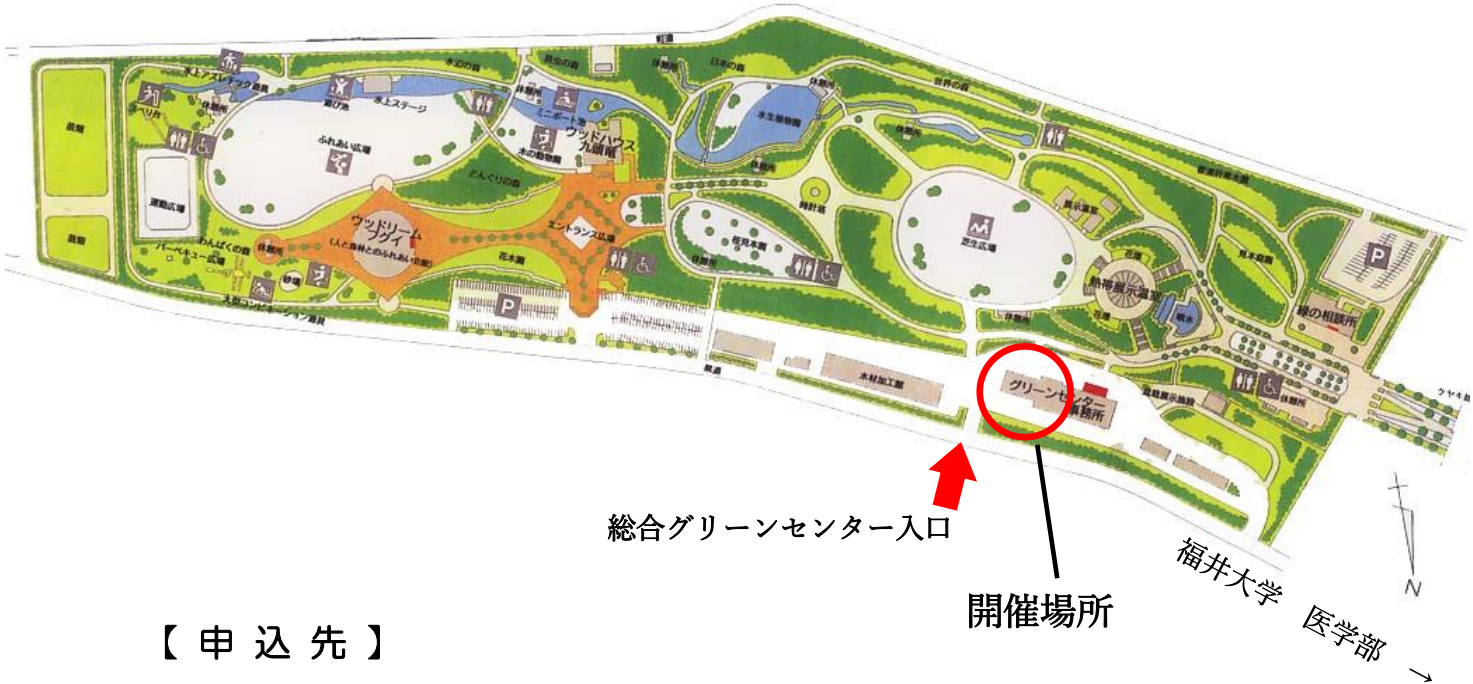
水上アスレチック遊具
すべり台
休憩所
遊び池
水上ステージ
ふれあい広場
運動広場
わんぱくの森
バーベキュー広場
休憩所
ウッドリーム
フクイ
(人と森林とのふれあい広場)
入口コンピューター遊具
どんぐりの森
花木園
木辺の森
昆虫の森
休憩所
ミニボート池
木の動物園
ウッドハウス
九頭竜
エントランス広場
日本の森
休憩所
水生植物園
時計塔
桜見本園
世界の森
休憩所
芝生広場
熱帯展示温室
花壇
展示温室
見本庭園
都道府県木園
緑の相談所
木材加工館
グリーンセンター事務所
盆栽展示施設
休憩所
P
P
N
総合グリーンセンター入口
開催場所
福井大学　医学部　→
【 申 込 先 】